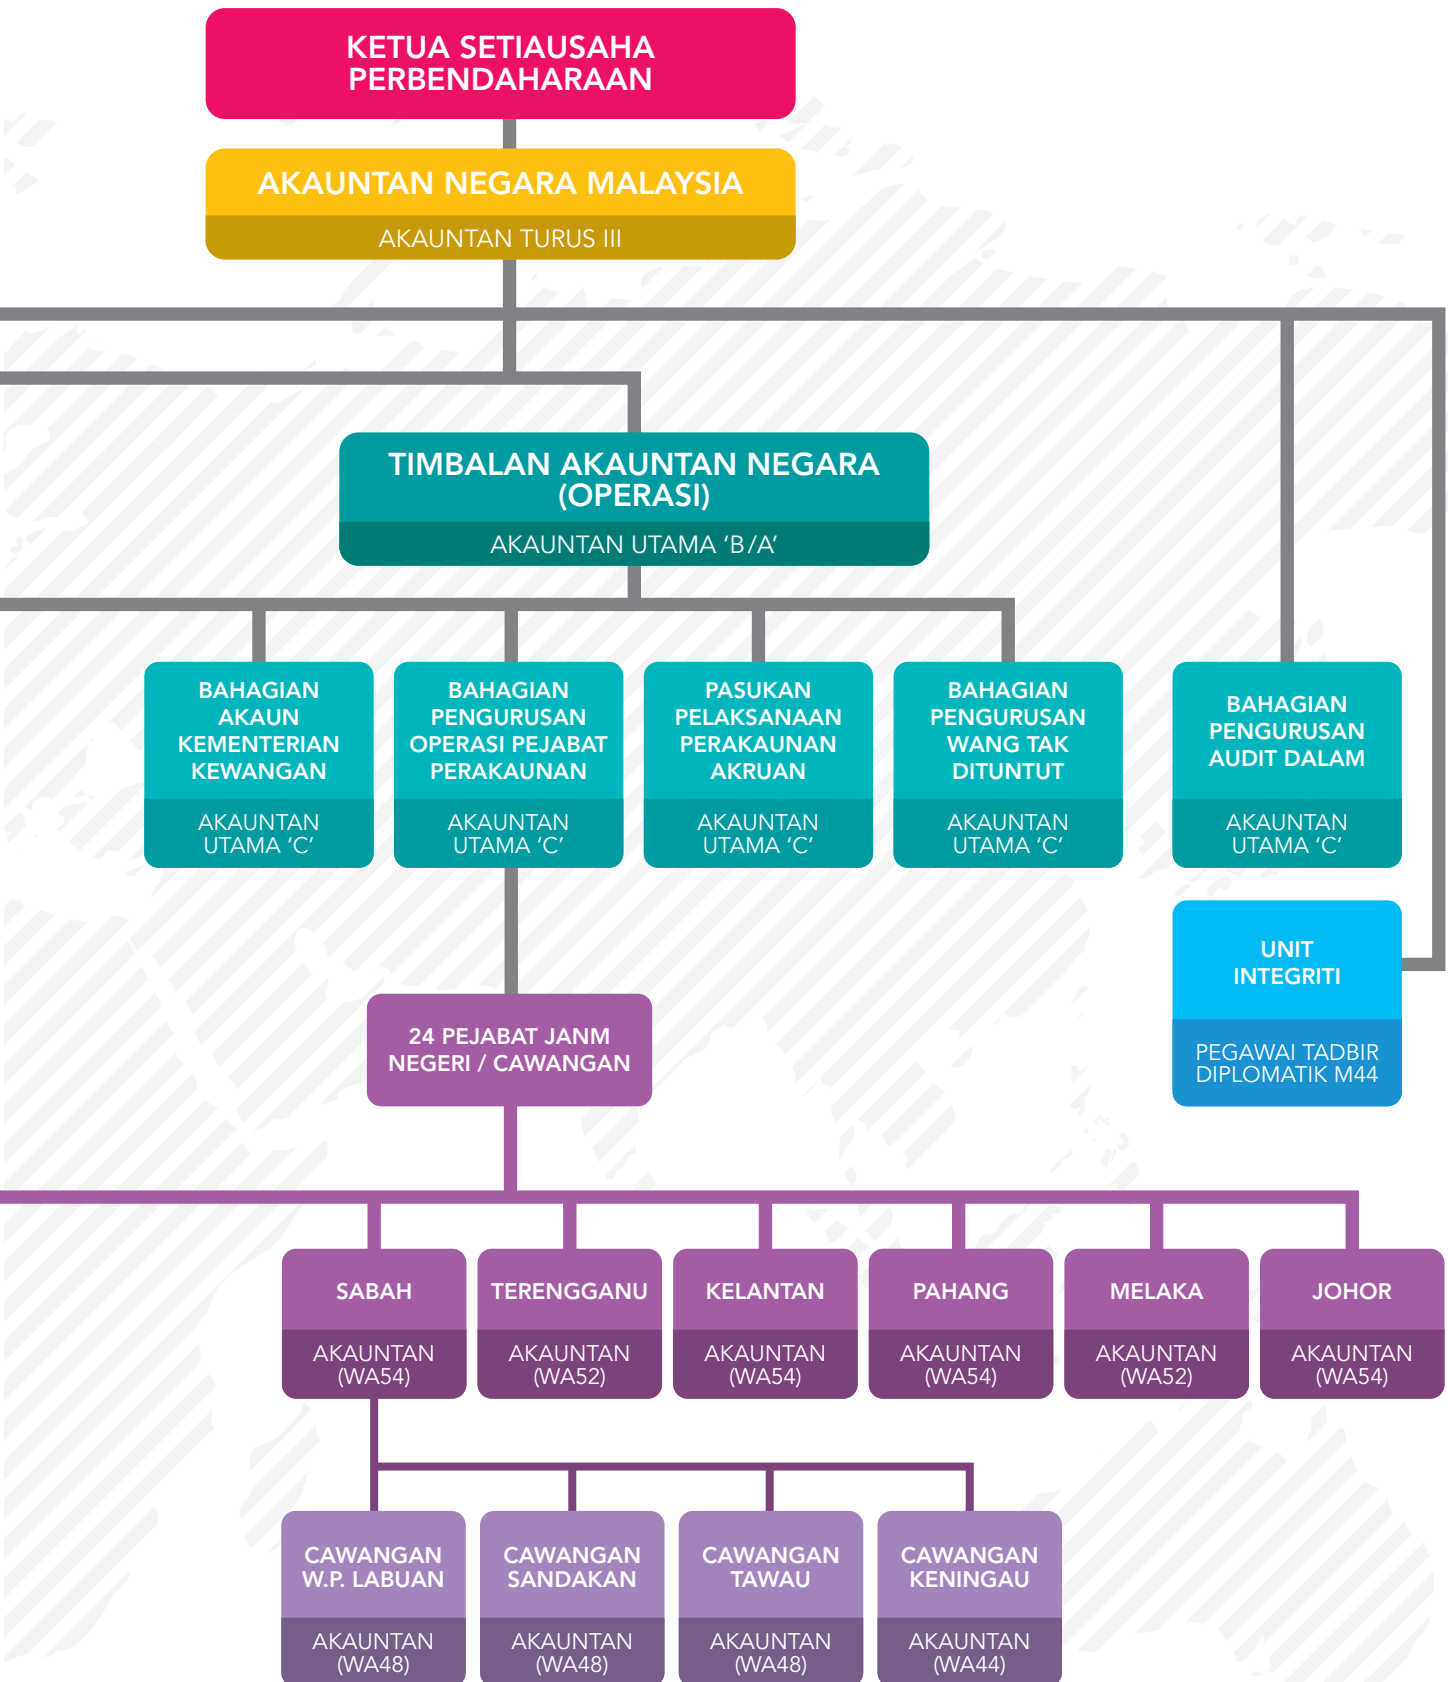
KETUA SETIAUSAHA PERBENDAHARAAN

AKAUNTAN NEGARA MALAYSIA
AKAUNTAN TURUS III

TIMBALAN AKAUNTAN NEGARA (OPERASI)
AKAUNTAN UTAMA 'B/A'

BAHAGIAN AKAUN KEMENTERIAN KEWANGAN
AKAUNTAN UTAMA 'C'

BAHAGIAN PENGURUSAN OPERASI PEJABAT PERAKAUNAN
AKAUNTAN UTAMA 'C'

PASUKAN PELAKSANAAN PERAKAUNAN AKRUAN
AKAUNTAN UTAMA 'C'

BAHAGIAN PENGURUSAN WANG TAK DITUNTUT
AKAUNTAN UTAMA 'C'

BAHAGIAN PENGURUSAN AUDIT DALAM
AKAUNTAN UTAMA 'C'

UNIT INTEGRITI
PEGAWAI TADBIR DIPLOMATIK M44

24 PEJABAT JANM NEGERI / CAWANGAN

SABAH
AKAUNTAN (WA54)

TERENGGANU
AKAUNTAN (WA52)

KELANTAN
AKAUNTAN (WA54)

PAHANG
AKAUNTAN (WA54)

MELAKA
AKAUNTAN (WA52)

JOHOR
AKAUNTAN (WA54)

CAWANGAN W.P. LABUAN
AKAUNTAN (WA48)

CAWANGAN SANDAKAN
AKAUNTAN (WA48)

CAWANGAN TAWAU
AKAUNTAN (WA48)

CAWANGAN KENINGAU
AKAUNTAN (WA44)